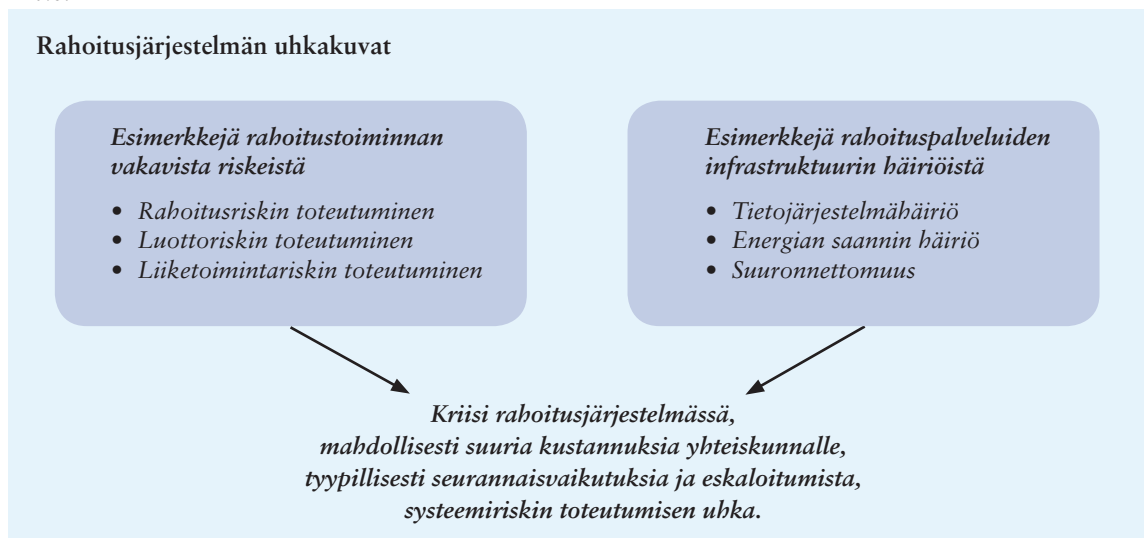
Rahoitusjärjestelmän uhkakuvat

Esimerkkejä rahoitustoiminnan vakavista riskeistä

• Rahoitusriskin toteutuminen
• Luottoriskin toteutuminen
• Liiketoimintariskin toteutuminen

Esimerkkejä rahoituspalveluiden infrastruktuurin häiriöistä

• Tietojärjestelmähäiriö
• Energian saannin häiriö
• Suuronnettomuus

Kriisi rahoitusjärjestelmässä, mahdollisesti suuria kustannuksia yhteiskunnalle, tyypillisesti seurannaisvaikutuksia ja eskaloitumista, systeemiriskin toteutumisen uhka.